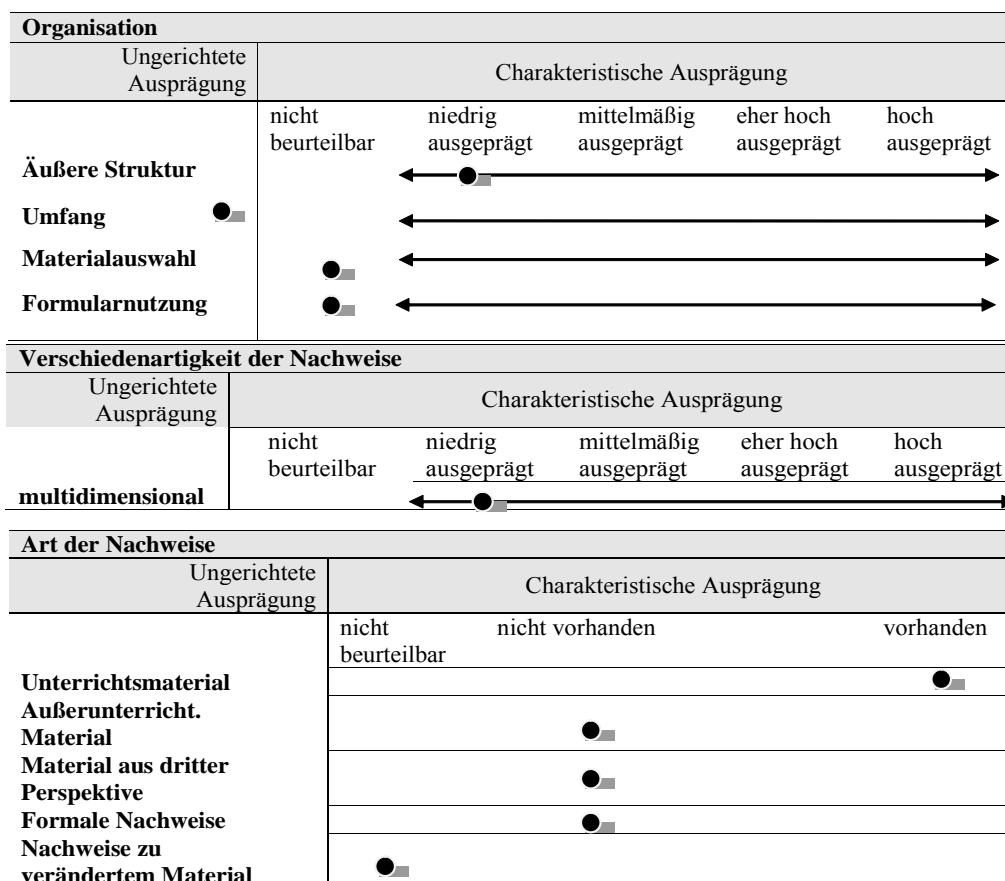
**Organisation**

| Ungerichtete Ausprägung | Charakteristische Ausprägung | | | | |
|---|---|---|---|---|---|
| | nicht beurteilbar | niedrig ausgeprägt | mittelmäßig ausgeprägt | eher hoch ausgeprägt | hoch ausgeprägt |
| **Äußere Struktur** | | | | | |
| **Umfang** | | | | | |
| **Materialauswahl** | | | | | |
| **Formularnutzung** | | | | | |

**Verschiedenartigkeit der Nachweise**

| Ungerichtete Ausprägung | Charakteristische Ausprägung | | | | |
|---|---|---|---|---|---|
| | nicht beurteilbar | niedrig ausgeprägt | mittelmäßig ausgeprägt | eher hoch ausgeprägt | hoch ausgeprägt |
| **multidimensional** | | | | | |

**Art der Nachweise**

| Ungerichtete Ausprägung | Charakteristische Ausprägung | | |
|---|---|---|---|
| | nicht beurteilbar | nicht vorhanden | vorhanden |
| **Unterrichtsmaterial** | | | |
| **Außerunterricht. Material** | | | |
| **Material aus dritter Perspektive** | | | |
| **Formale Nachweise** | | | |
| **Nachweise zu verändertem Material** | | | |